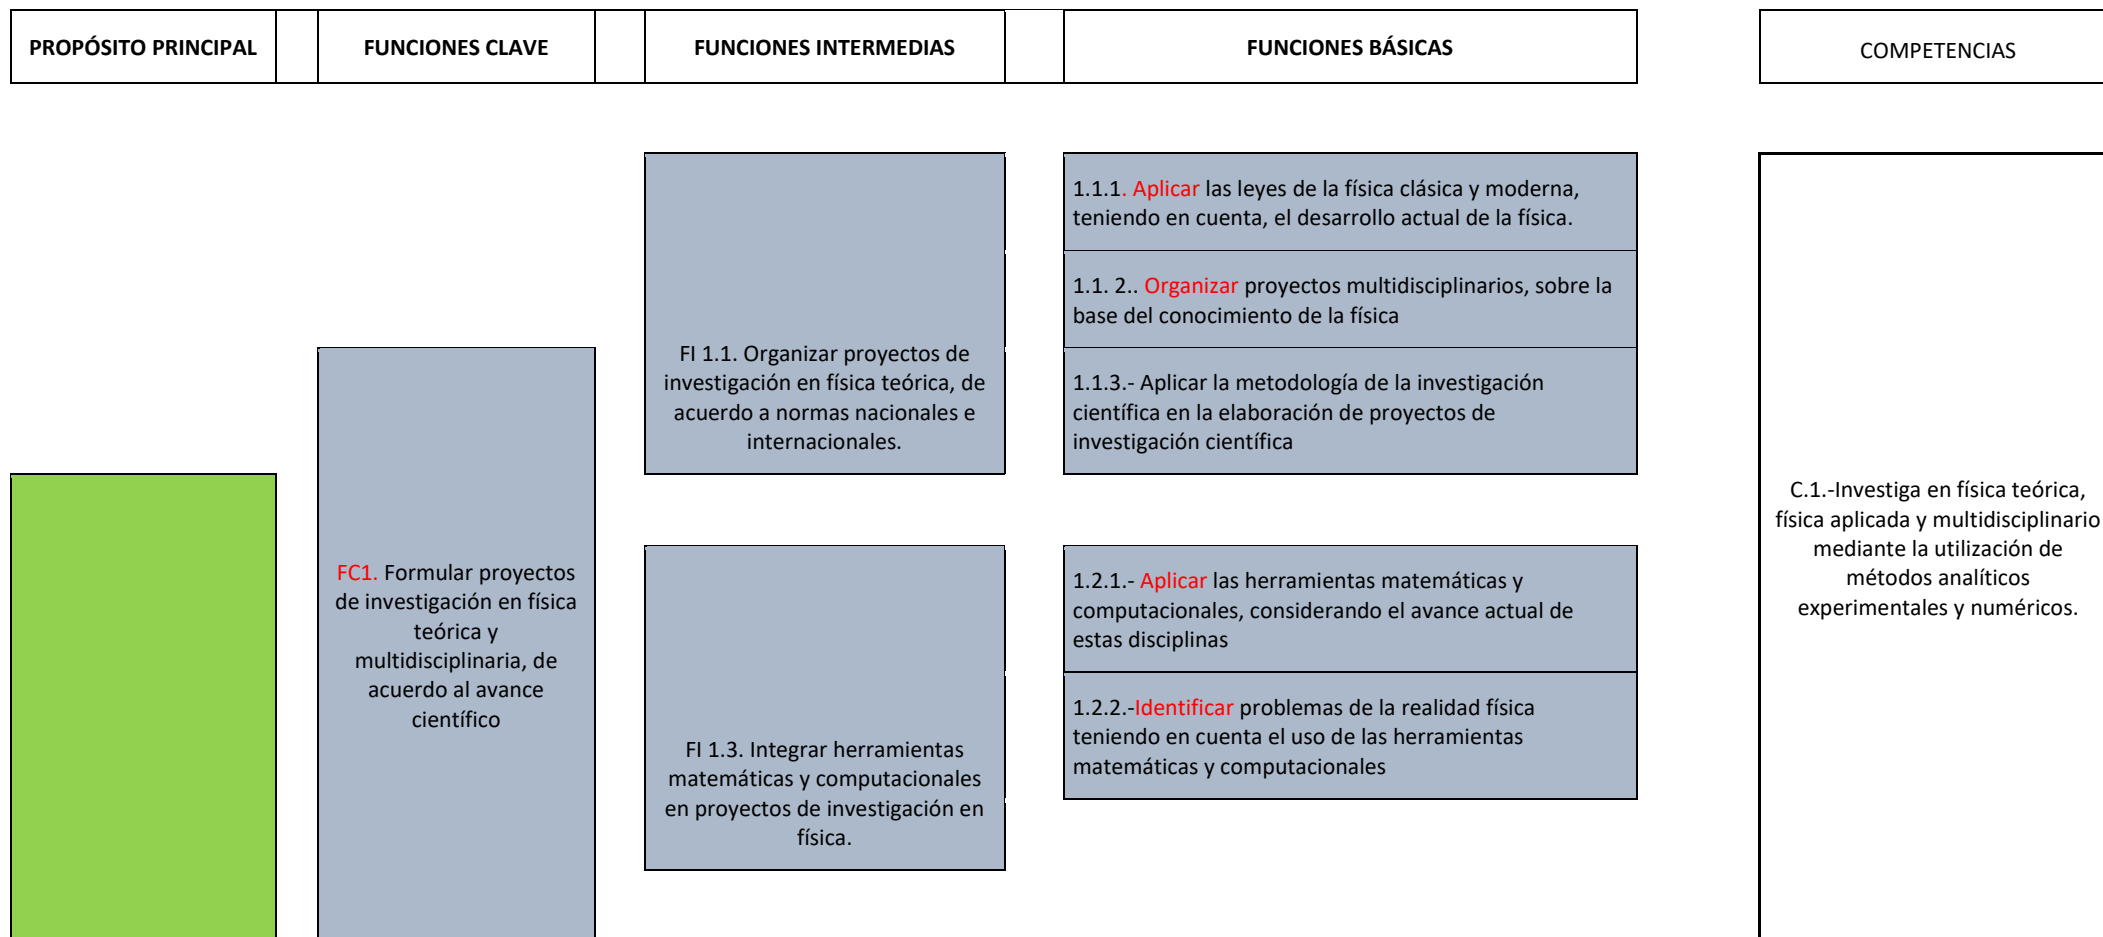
PROPÓSITO PRINCIPAL

FUNCIONES CLAVE

FUNCIONES INTERMEDIAS

FUNCIONES BÁSICAS

COMPETENCIAS

FC1. Formular proyectos de investigación en física teórica y multidisciplinaria, de acuerdo al avance científico

FI 1.1. Organizar proyectos de investigación en física teórica, de acuerdo a normas nacionales e internacionales.

1.1.1. Aplicar las leyes de la física clásica y moderna, teniendo en cuenta, el desarrollo actual de la física.

1.1. 2.. Organizar proyectos multidisciplinarios, sobre la base del conocimiento de la física

1.1.3.- Aplicar la metodología de la investigación científica en la elaboración de proyectos de investigación científica

FI 1.3. Integrar herramientas matemáticas y computacionales en proyectos de investigación en física.

1.2.1.- Aplicar las herramientas matemáticas y computacionales, considerando el avance actual de estas disciplinas

1.2.2.-Identificar problemas de la realidad física teniendo en cuenta el uso de las herramientas matemáticas y computacionales

C.1.-Investiga en física teórica, física aplicada y multidisciplinario mediante la utilización de métodos analíticos experimentales y numéricos.